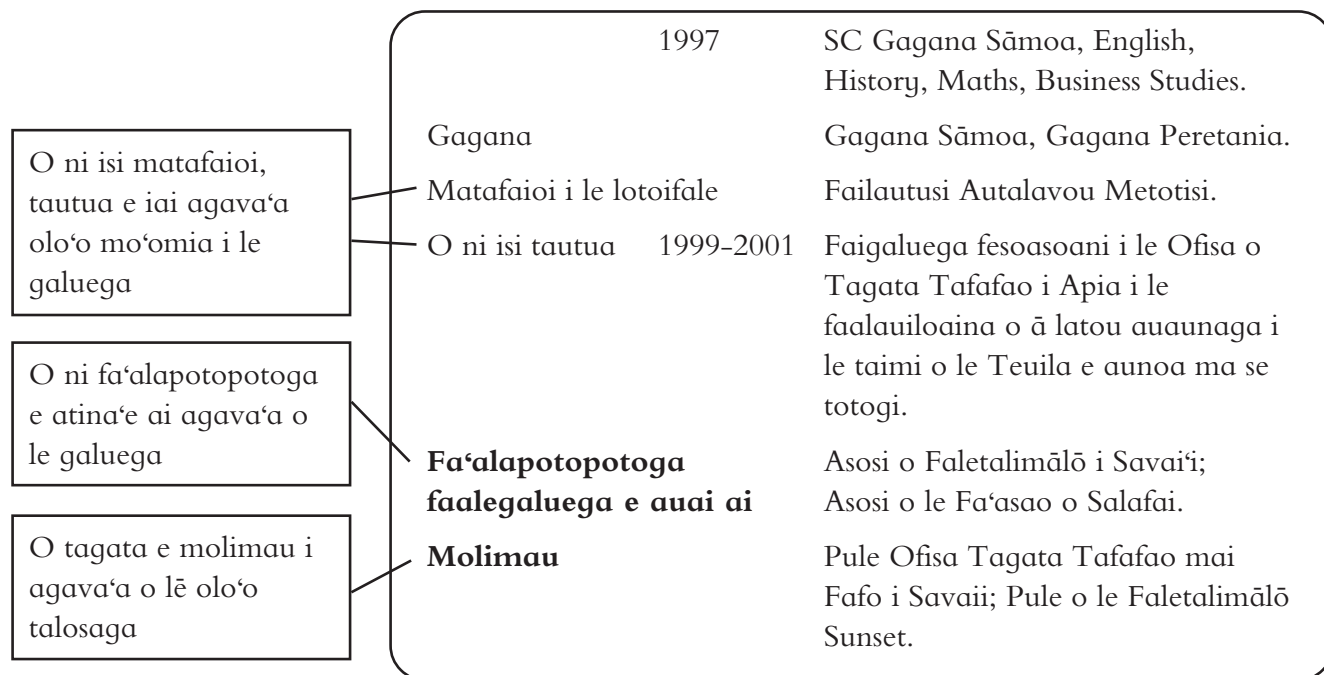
O ni isi matafaioi, tautua e iai agava‘a olo‘o mo‘omia i le galuega

O ni fa‘alapotopotoga e atina‘e ai agava‘a o le galuega

O tagata e molimau i agava‘a o lē olo‘o talosaga

| | | |
|---|---|---|
| | 1997 | SC Gagana Sāmoa, English, History, Maths, Business Studies. |
| Gagana | | Gagana Sāmoa, Gagana Peretania. |
| Matafaioi i le lotoifale | | Failautusi Autalavou Metotisi. |
| O ni isi tautua | 1999-2001 | Faigaluega fesoasoani i le Ofisa o Tagata Tafafao i Apia i le faalauiloaina o ā latou auaunaga i le taimi o le Teuila e aunoa ma se totogi. |
| **Fa‘alapotopotoga faalegaluega e auai ai** | | Asosi o Faletalimālō i Savai‘i; Asosi o le Fa‘asao o Salafai. |
| **Molimau** | | Pule Ofisa Tagata Tafafao mai Fafo i Savaii; Pule o le Faletalimālō Sunset. |